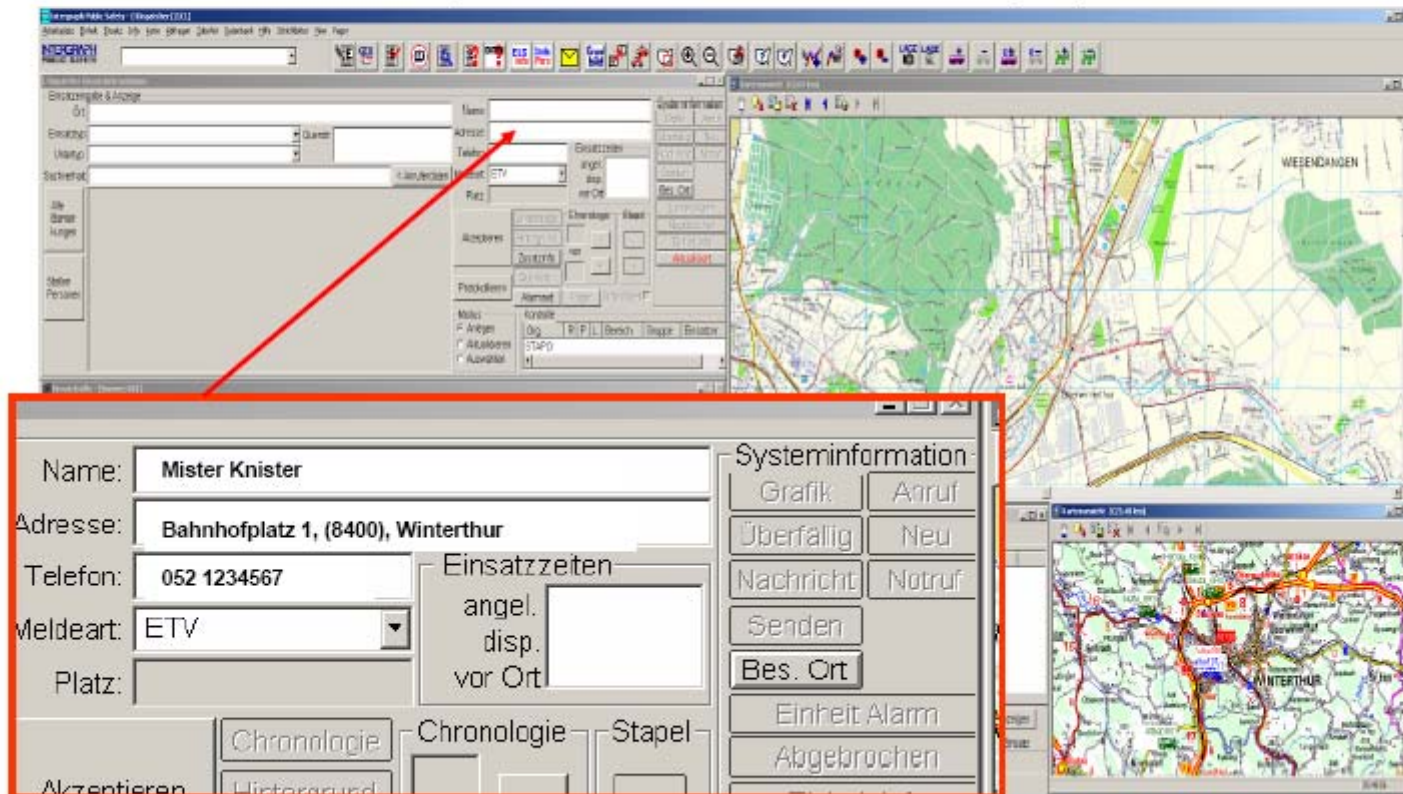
Intergraph Public Safety - [Disponent]

INTERGRAPH

Einsatzeingabe & Anzeige
Ort:
Einsatztyp:
Unterstyp:
Stichwort:
Quartier
Name:
Adresse:
Telefon:
Meldeart: ETV
Platz:
Einsatzzeiten
angel.
disp.
vor Ort
Chronologie
Stapel
Akzeptieren
Priorisieren
Alarmiert
Modus
Anlegen
Aktualisieren
Auswählen
Kontrolle
STAPO
Bes. Ort
Aktualisiert

WIESENDANGEN

Name: Mister Knister
Adresse: Bahnhofplatz 1, (8400), Winterthur
Telefon: 052 1234567
Meldeart: ETV
Platz:
Einsatzzeiten
angel.
disp.
vor Ort
Systeminformation
Grafik
Anruf
Überfällig
Neu
Nachricht
Notruf
Senden
Bes. Ort
Einheit Alarm
Abgebrochen
Chronologie
Stapel
Chronologie
Hintergrund
Akzeptieren

WINTERTHUR